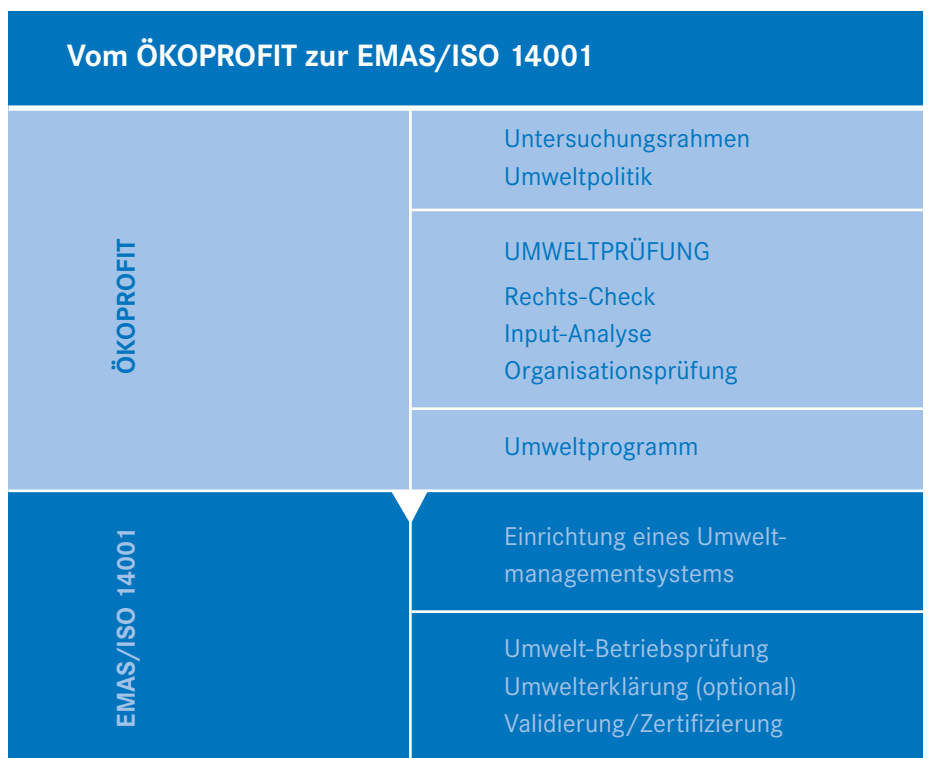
Vom ÖKOPROFIT zur EMAS/ISO 14001

ÖKOPROFIT

Untersuchungsrahmen
Umweltpolitik

UMWELTPRÜFUNG
Rechts-Check
Input-Analyse
Organisationsprüfung

Umweltprogramm

EMAS/ISO 14001

Einrichtung eines Umweltmanagementsystems

Umwelt-Betriebsprüfung
Umwelterklärung (optional)
Validierung/Zertifizierung